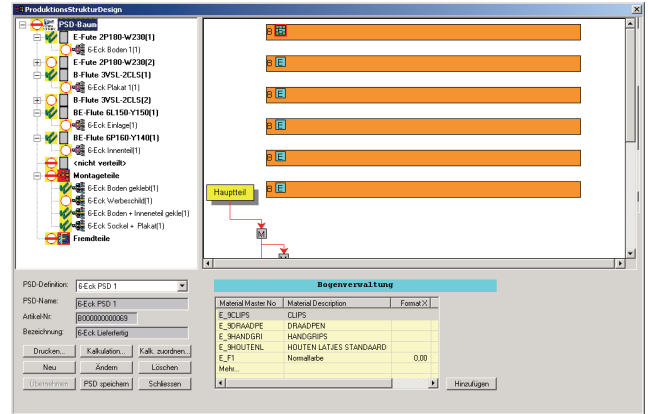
ProduktionsStrukturDesign

PSD-Baum
E-Fute 2P180-W230(1)
6-Eck Boden 1(1)
E-Fute 2P180-W230(2)
B-Flute 3VSL-2CLS(1)
6-Eck Plakat 1(1)
B-Flute 3VSL-2CLS(2)
BE-Flute 6L150-Y150(1)
6-Eck Einlage(1)
BE-Flute 6P160-Y140(1)
6-Eck Innenteil(1)
<nicht verteilt>
Montageteile
6-Eck Boden geklebt(1)
6-Eck Werbeschild(1)
6-Eck Boden + Inneneteil gekle(1)
6-Eck Sockel + Plakat(1)
Fremdteile

B
B
B
B
B
B
Hauptteil
M

PSD-Definition: 6-Eck PSD 1
PSD-Name: 6-Eck PSD 1
Artikel-Nr: B000000000069
Bezeichnung: 6-Eck Lieferfertig

Drucken... Kalkulation... Kalk. zuordnen...
Neu Ändern Löschen
Übernehmen PSD speichern Schliessen

Bogenverwaltung

| Material Master No | Material Description | Format X |
|---|---|---|
| E_9CLIPS | CLIPS | |
| E_9DRAADPE | DRAADPEN | |
| E_9HANDGRI | HANDGRIPS | |
| E_9HOUTENL | HOUTEN LATJES STANDAARD | |
| E_F1 | Normalfarbe | 0,00 |
| Mehr... | | |

Hinzufügen